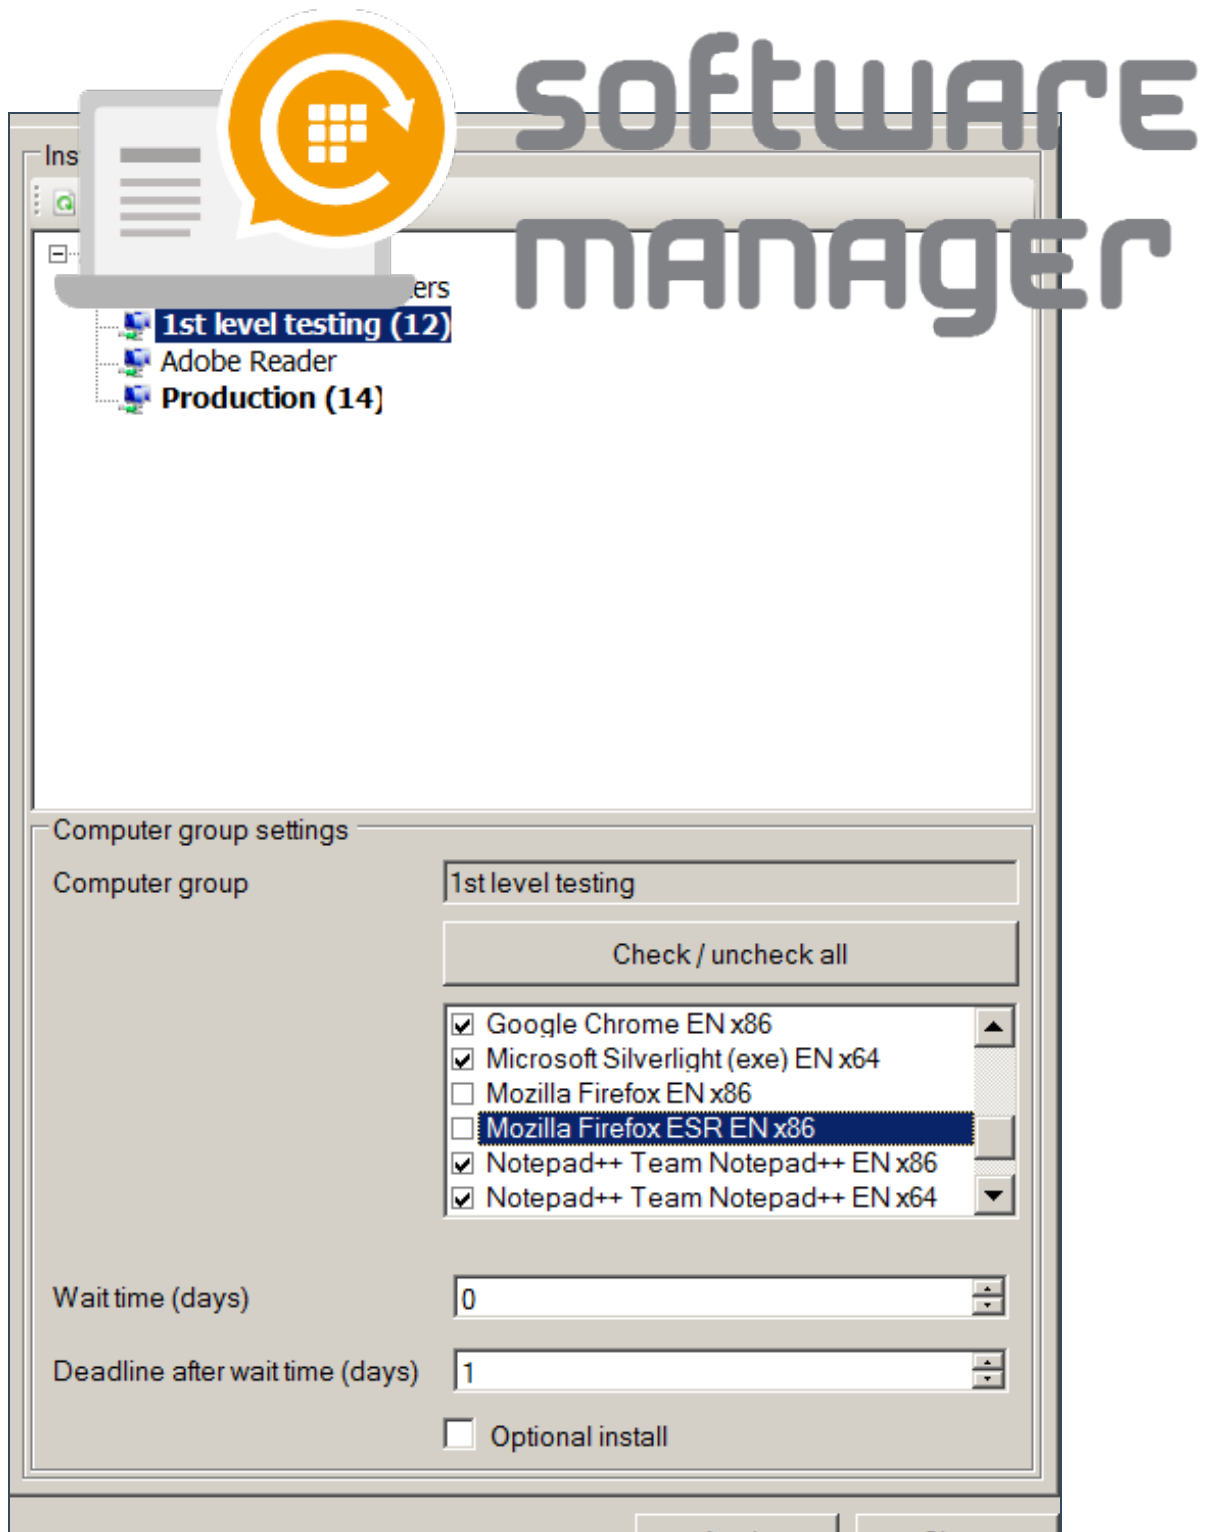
software manager

Ins

ers

1st level testing (12)
Adobe Reader
Production (14)

Computer group settings

Computer group
1st level testing

Check / uncheck all

Google Chrome EN x86
Microsoft Silverlight (exe) EN x64
Mozilla Firefox EN x86
Mozilla Firefox ESR EN x86
Notepad++ Team Notepad++ EN x86
Notepad++ Team Notepad++ EN x64

Wait time (days)
0

Deadline after wait time (days)
1

Optional install